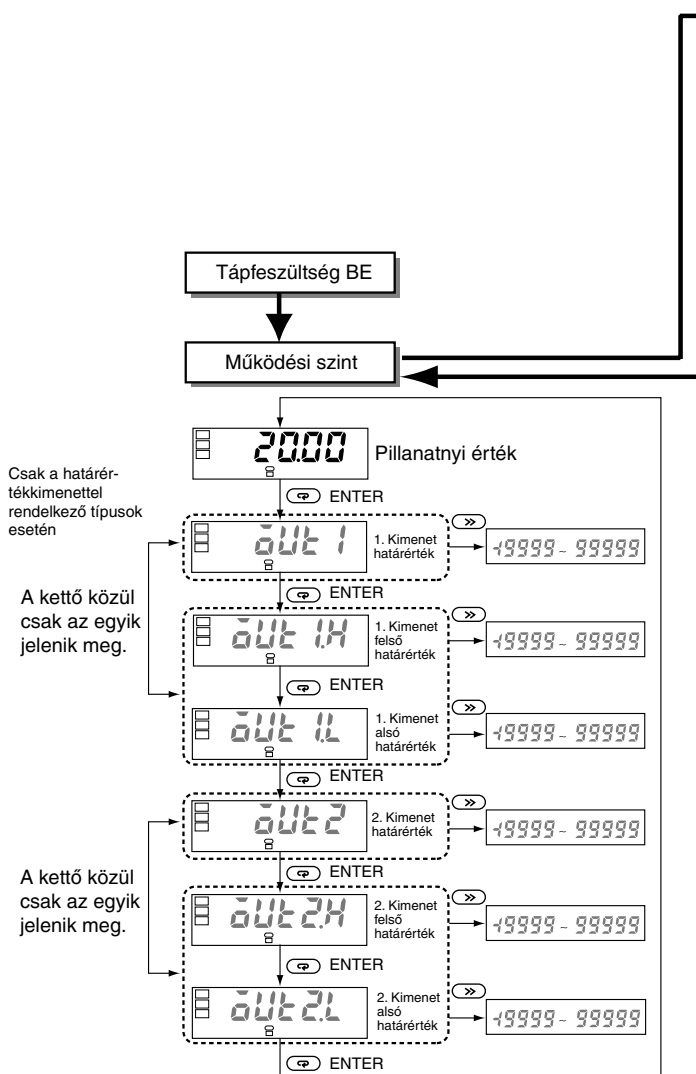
Tápfeszültség BE

Működési szint

20.00 Pillanatnyi érték

Csak a határértékkimenettel rendelkező típusok esetén

ENTER

out 1 1. Kimenet határérték

-19999 ~ 99999

A kettő közül csak az egyik jelenik meg.

ENTER

out 1.H 1. Kimenet felső határérték

-19999 ~ 99999

ENTER

out 1.L 1. Kimenet alsó határérték

-19999 ~ 99999

ENTER

out 2 2. Kimenet határérték

-19999 ~ 99999

A kettő közül csak az egyik jelenik meg.

ENTER

out 2.H 2. Kimenet felső határérték

-19999 ~ 99999

ENTER

out 2.L 2. Kimenet alsó határérték

-19999 ~ 99999

ENTER